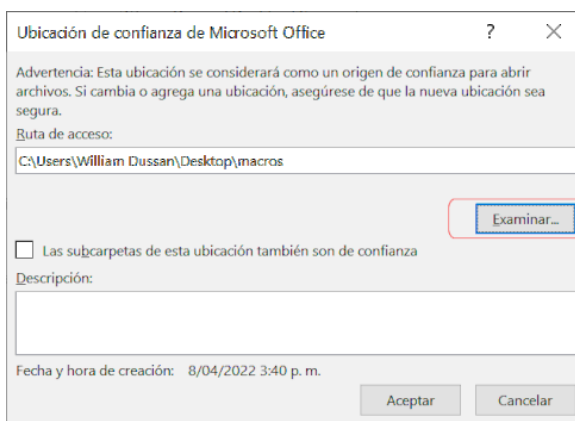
Ubicación de confianza de Microsoft Office

?

Advertencia: Esta ubicación se considerará como un origen de confianza para abrir archivos. Si cambia o agrega una ubicación, asegúrese de que la nueva ubicación sea segura.

Ruta de acceso:

C:\Users\William Dussan\Desktop\macros

Examinar...

Las subcarpetas de esta ubicación también son de confianza

Descripción:

Fecha y hora de creación: 8/04/2022 3:40 p. m.

Aceptar

Cancelar